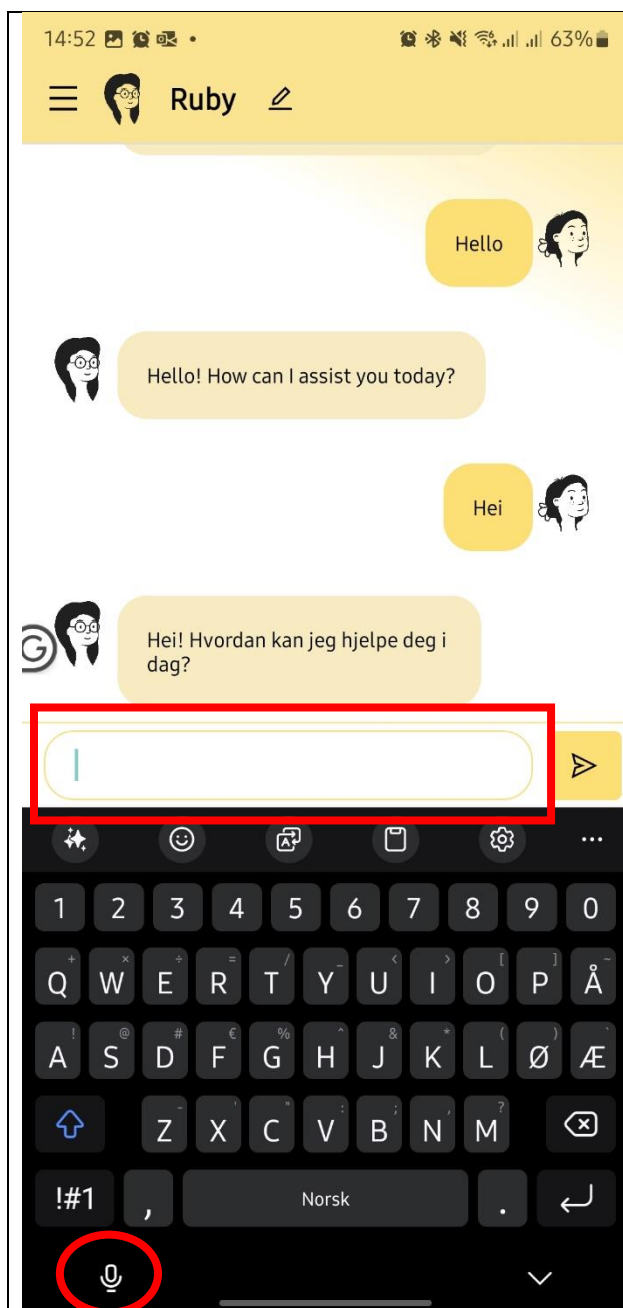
14:52 • 63%

Ruby

Hello

Hello! How can I assist you today?

Hei

Hei! Hvordan kan jeg hjelpe deg i dag?

1 2 3 4 5 6 7 8 9 0

+ × ÷ = / _ < > [ ]

Q W E R T Y U I O P Å

! @ # € % ^ & * ( ) `

A S D F G H J K L Ø Æ

- ' " : ; , ?

Z X C V B N M

!#1 , Norsk .